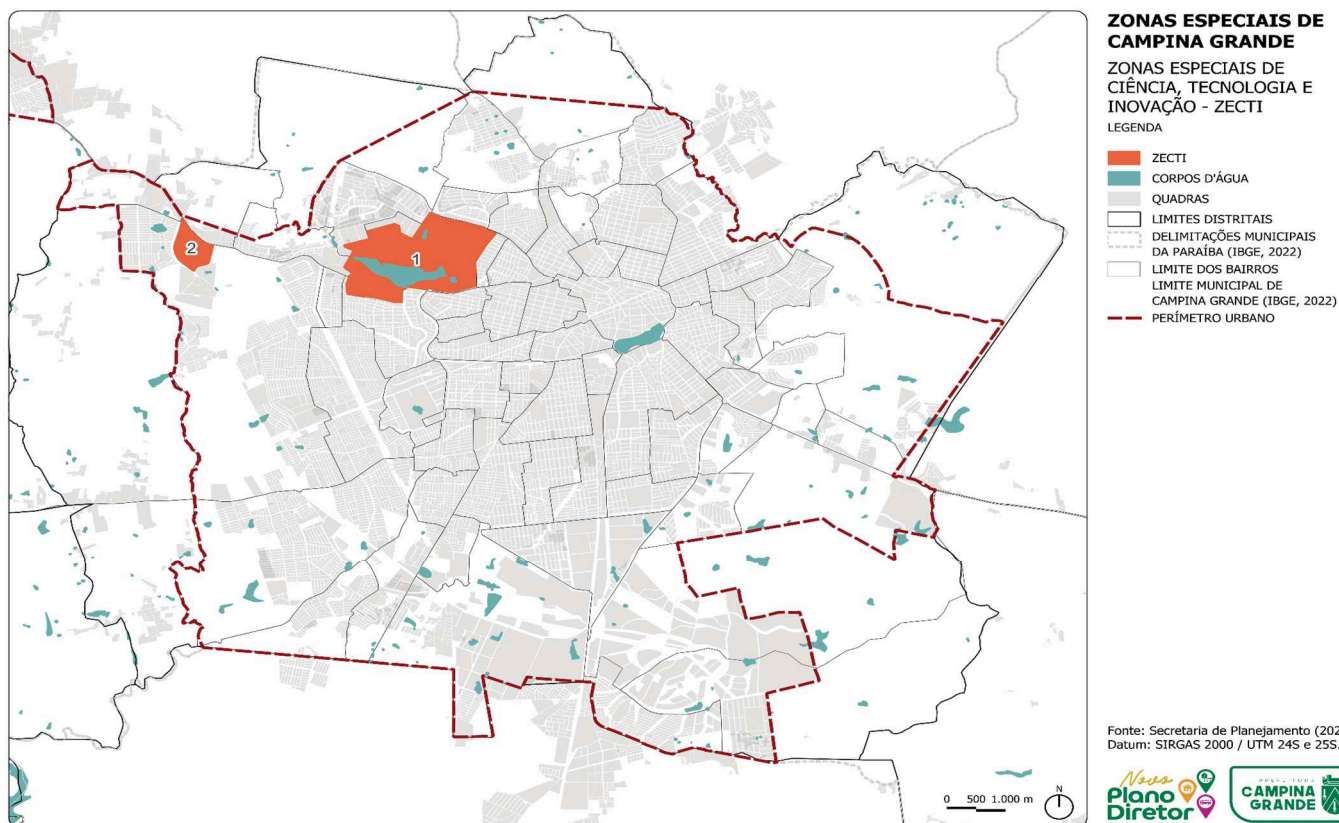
ZONAS ESPECIAIS DE CAMPINA GRANDE

ZONAS ESPECIAIS DE CIÊNCIA, TECNOLOGIA E INOVAÇÃO - ZECTI

LEGENDA

ZECTI
CORPOS D'ÁGUA
QUADRAS
LIMITES DISTRITAIS
DELIMITAÇÕES MUNICIPAIS DA PARAÍBA (IBGE, 2022)
LIMITE DOS BAIRROS
LIMITE MUNICIPAL DE CAMPINA GRANDE (IBGE, 2022)
PERÍMETRO URBANO

1

2

0 500 1.000 m

N

Fonte: Secretaria de Planejamento (202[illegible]
Datum: SIRGAS 2000 / UTM 24S e 25S.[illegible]

Novo Plano Diretor

PREFEITURA CAMPINA GRANDE